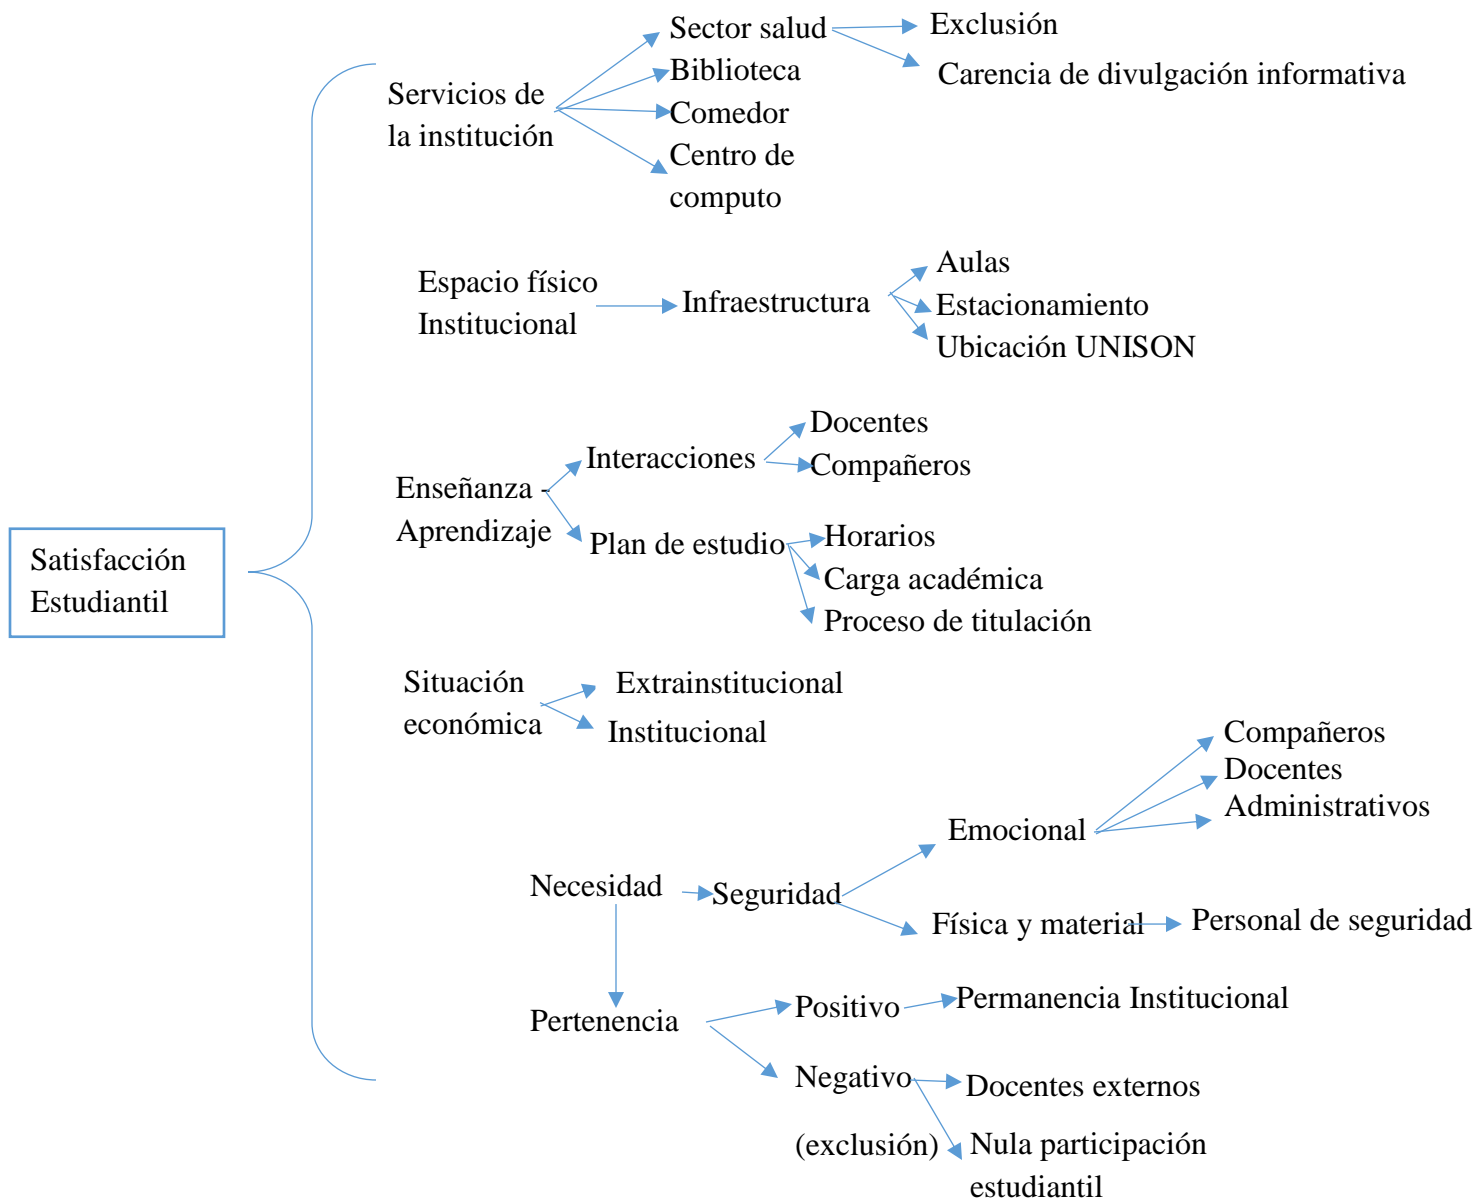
Satisfacción Estudiantil

Servicios de la institución

Sector salud

Exclusión

Carencia de divulgación informativa

Biblioteca

Comedor

Centro de computo

Espacio físico Institucional

Infraestructura

Aulas

Estacionamiento

Ubicación UNISON

Enseñanza - Aprendizaje

Interacciones

Docentes

Compañeros

Plan de estudio

Horarios

Carga académica

Proceso de titulación

Situación económica

Extrainstitucional

Institucional

Necesidad

Seguridad

Emocional

Compañeros

Docentes

Administrativos

Física y material

Personal de seguridad

Pertenencia

Positivo

Permanencia Institucional

Negativo (exclusión)

Docentes externos

Nula participación estudiantil